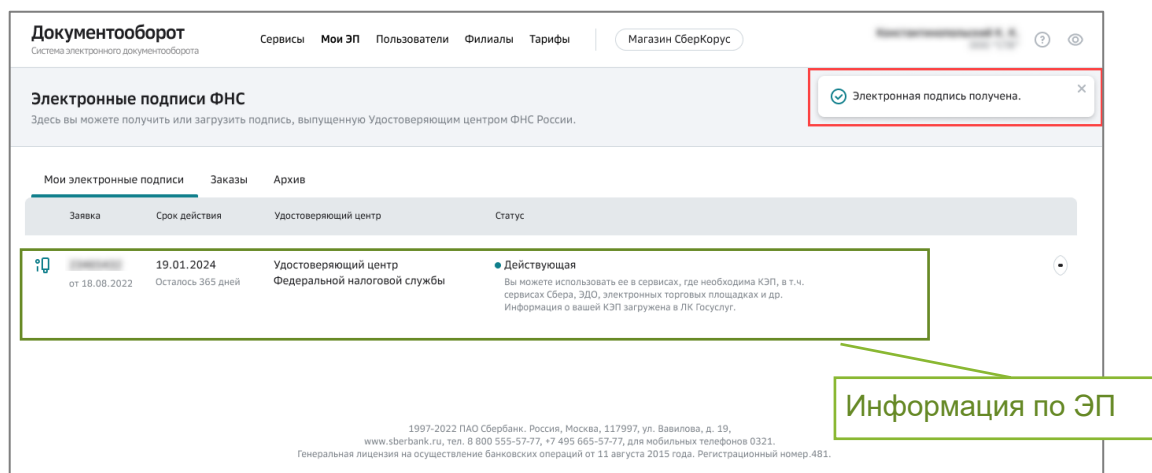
Документооборот
Система электронного документооборота

Сервисы Мои ЭП Пользователи Филиалы Тарифы Магазин СберКорус

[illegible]

Электронные подписи ФНС
Здесь вы можете получить или загрузить подпись, выпущенную Удостоверяющим центром ФНС России.

Электронная подпись получена.

Мои электронные подписи Заказы Архив

| Заявка | Срок действия | Удостоверяющий центр | Статус |
|---|---|---|---|
| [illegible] от 18.08.2022 | 19.01.2024 Осталось 365 дней | Удостоверяющий центр Федеральной налоговой службы | • Действующая Вы можете использовать ее в сервисах, где необходима КЭП, в т.ч. сервисах Сбера, ЭДО, электронных торговых площадках и др. Информация о вашей КЭП загружена в ЛК Госуслуг. |

Информация по ЭП

1997-2022 ПАО Сбербанк. Россия, Москва, 117997, ул. Вавилова, д. 19, www.sberbank.ru, тел. 8 800 555-57-77, +7 495 665-57-77, для мобильных телефонов 0321. Генеральная лицензия на осуществление банковских операций от 11 августа 2015 года. Регистрационный номер 481.